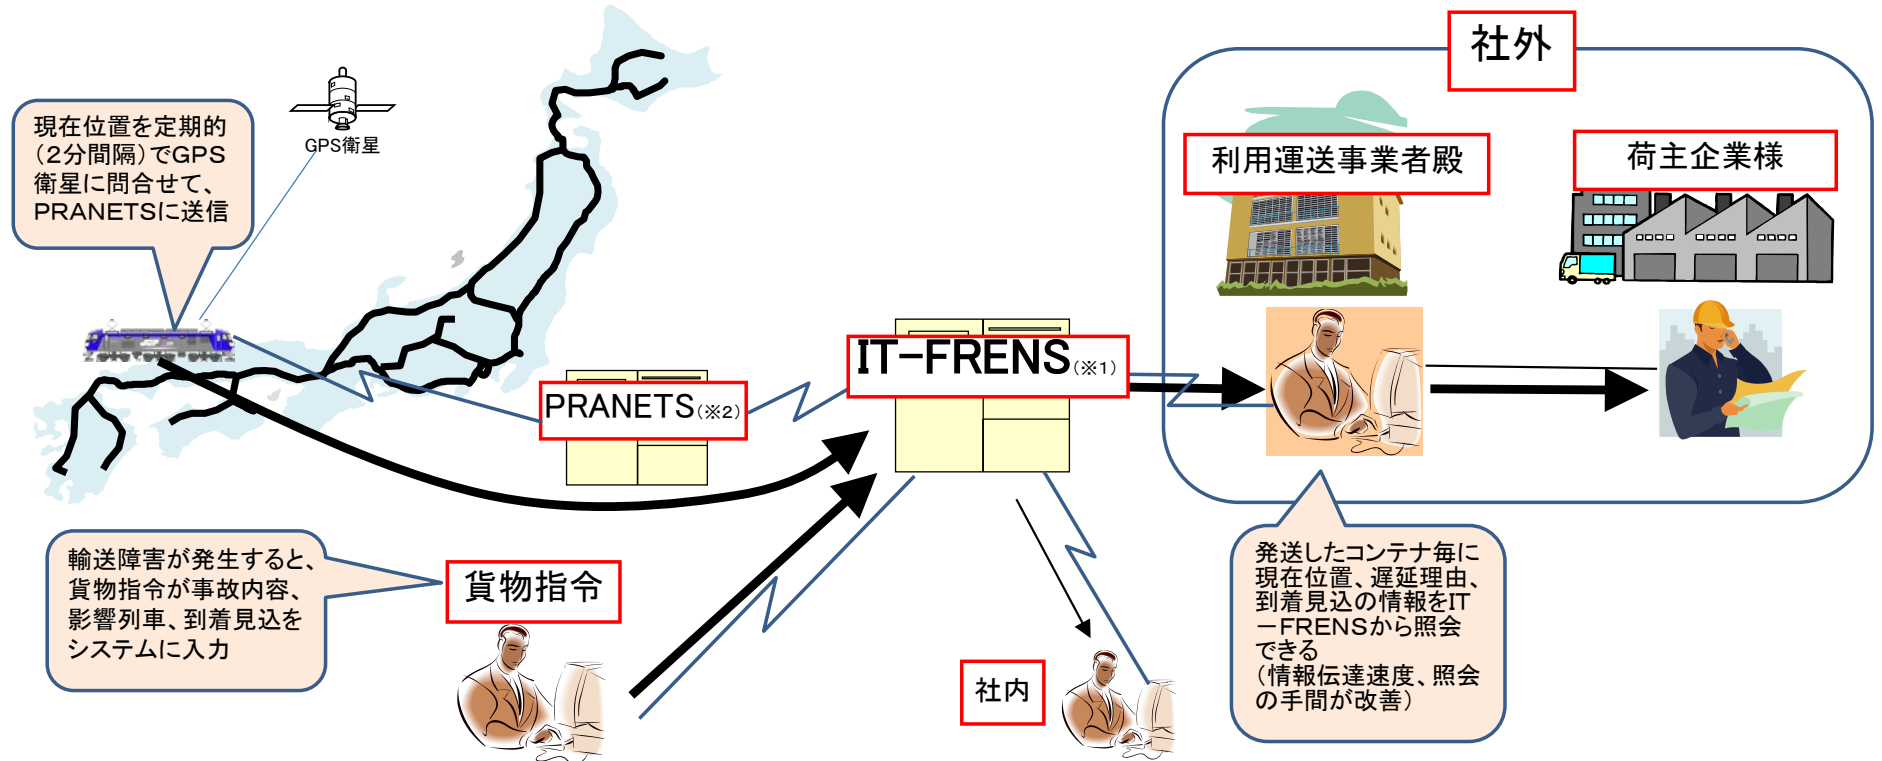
現在位置を定期的(2分間隔)でGPS衛星に問合せて、PRANETSに送信

GPS衛星

PRANETS(※2)

IT−FRENS(※1)

社外

利用運送事業者殿

荷主企業様

輸送障害が発生すると、貨物指令が事故内容、影響列車、到着見込をシステムに入力

貨物指令

社内

発送したコンテナ毎に現在位置、遅延理由、到着見込の情報をIT−FRENSから照会できる
(情報伝達速度、照会の手間が改善)